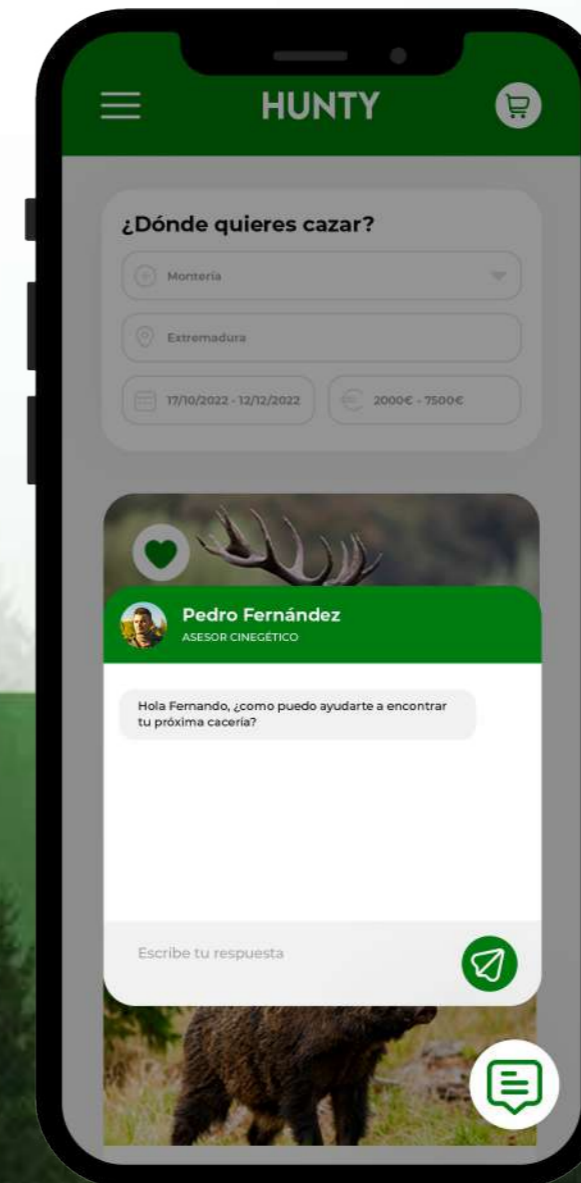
HUNTY

¿Dónde quieres cazar?

Montería

Extremadura

17/10/2022 - 12/12/2022

2000€ - 7500€

Pedro Fernández
ASESOR CINEGÉTICO

Hola Fernando, ¿como puedo ayudarte a encontrar tu próxima cacería?

Escribe tu respuesta